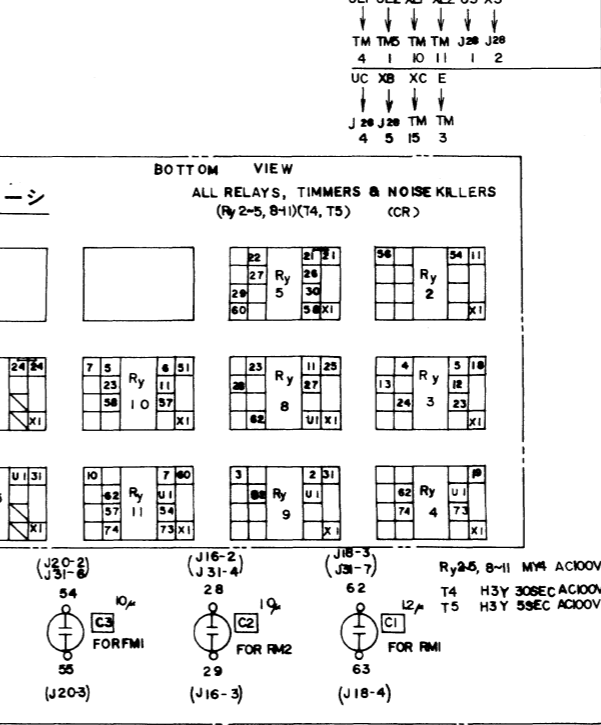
TM TM5 TM TM J28 J28
4 1 10 11 1 2

UC XB XC E
J28 J28 TM TM
4 5 15 3

BOTTOM VIEW

ーシ

ALL RELAYS, TIMMERS & NOISE KILLERS
(Ry 2~5, 8~11)(T4, T5) (CR)

22 21 21
27 Ry 26
29 5 30
60 58 X1

56 54 11
Ry
2
X1

24 24

7 5 6 51
23 Ry 11
58 10 57
X1

23 11 25
28 Ry 27
8
62 U1 X1

4 5 18
13 Ry 12
24 3 23
X1

X1

U1 31

X1

10 7 60
62 Ry U1
57 11 54
74 73 X1

3 2 31
68 Ry U1
9
X1

19
62 Ry U1
74 4 73
X1

(J20-2)
(J31-6)
54
10μ
C3
FORFMI
55
(J20-3)

(J16-2)
(J31-4)
28
10μ
C2
FOR RM2
29
(J16-3)

(J18-3)
(J31-7)
62
12μ
C1
FOR RMI
63
(J18-4)

Ry2-5, 8~11 MY4 AC100V
T4 H3Y 30SEC AC100V
T5 H3Y 59SEC AC100V